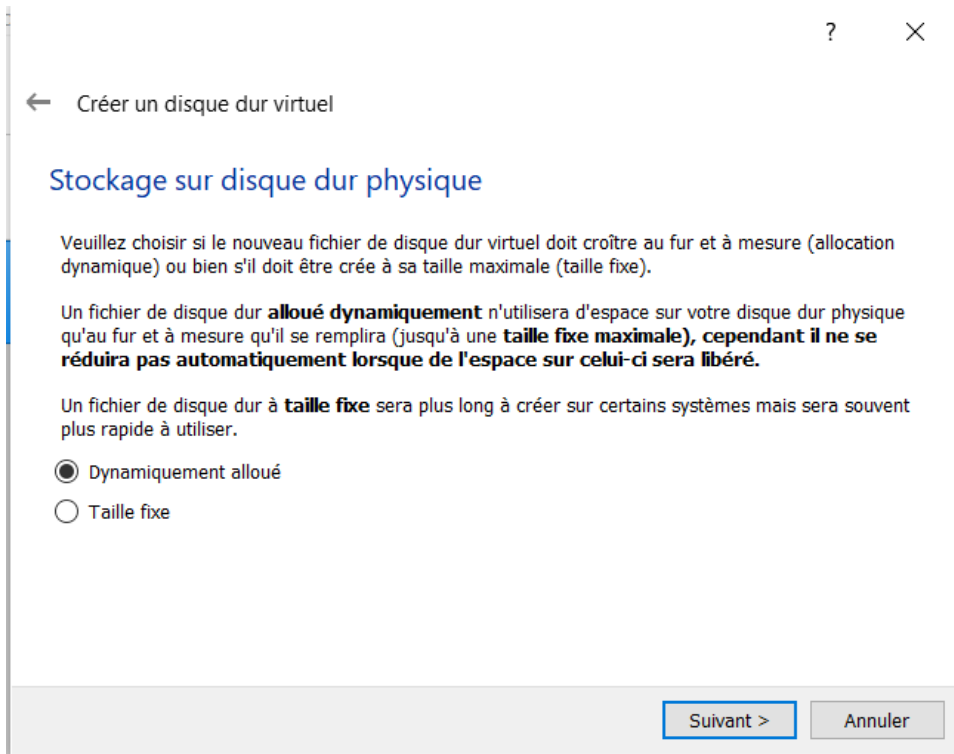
?
×

← Créer un disque dur virtuel

Stockage sur disque dur physique

Veuillez choisir si le nouveau fichier de disque dur virtuel doit croître au fur et à mesure (allocation dynamique) ou bien s'il doit être crée à sa taille maximale (taille fixe).

Un fichier de disque dur alloué dynamiquement n'utilisera d'espace sur votre disque dur physique qu'au fur et à mesure qu'il se remplira (jusqu'à une taille fixe maximale), cependant il ne se réduira pas automatiquement lorsque de l'espace sur celui-ci sera libéré.

Un fichier de disque dur à taille fixe sera plus long à créer sur certains systèmes mais sera souvent plus rapide à utiliser.

Dynamiquement alloué

Taille fixe

Suivant >
Annuler